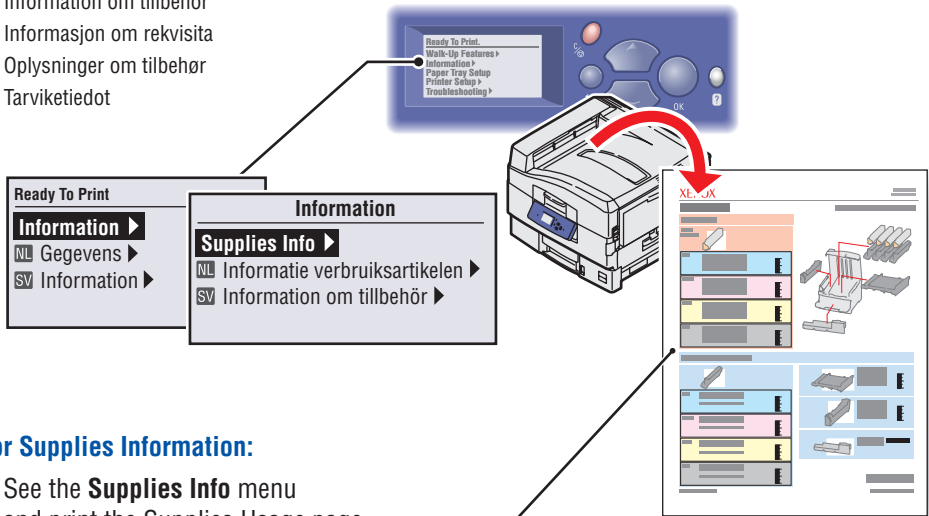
Information om tilbehør
Informasjon om rekvisita
Oplysninger om tilbehør
Tarviketiedot

Ready To Print
Walk-Up Features ▸
Information ▸
Paper Tray Setup
Printer Setup ▸
Troubleshooting ▸

OK

?

Ready To Print
Information ▸
NL Gegevens ▸
SV Information ▸

Information
Supplies Info ▸
NL Informatie verbruiksartikelen ▸
SV Information om tillbehör ▸

XEROX

or Supplies Information:

See the **Supplies Info** menu and print the Supplies Usage page